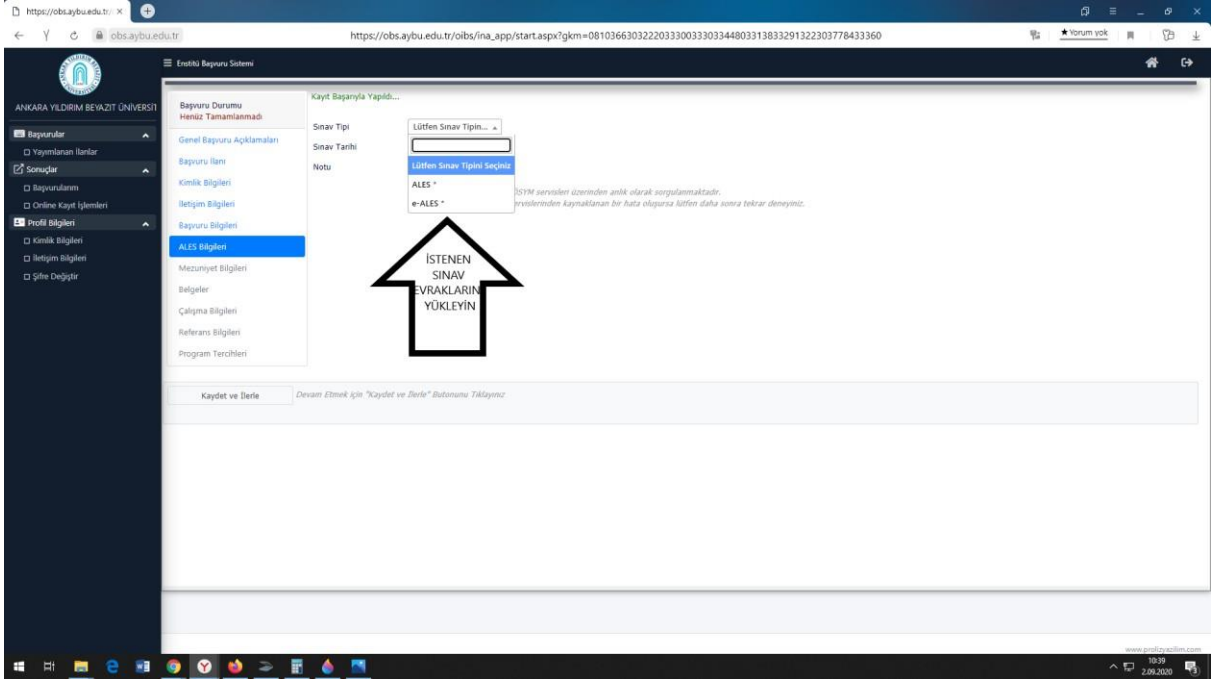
https://obs.aybu.edu.tr/ ×

obs.aybu.edu.tr

https://obs.aybu.edu.tr/oibs/ina_app/start.aspx?gkm=0810366303222033300333033448033138332913223037784333360

★ Yorum yok

Enstitü Başvuru Sistemi

ANKARA YILDIRIM BEYAZIT ÜNİVERSİT

Başvurular

Yayımlanan İlanlar

Sonuçlar

Başvurularım

Online Kayıt İşlemleri

Profil Bilgileri

Kimlik Bilgileri

İletişim Bilgileri

Şifre Değiştir

Başvuru Durumu
Henüz Tamamlanmadı

Genel Başvuru Açıklamaları

Başvuru İlanı

Kimlik Bilgileri

İletişim Bilgileri

Başvuru Bilgileri

ALES Bilgileri

Mezuniyet Bilgileri

Belgeler

Çalışma Bilgileri

Referans Bilgileri

Program Tercihleri

Kayıt Başarıyla Yapıldı...

Sınav Tipi

Lütfen Sınav Tipin...

Sınav Tarihi

Notu

Lütfen Sınav Tipini Seçiniz

ALES *

e-ALES *

ÖSYM servisleri üzerinden anlık olarak sorgulanmaktadır.

servislerinden kaynaklanan bir hata oluşursa lütfen daha sonra tekrar deneyiniz.

İSTENEN SINAV EVRAKLARINI YÜKLEYİN

Kaydet ve İlerle

Devam Etmek için "Kaydet ve İlerle" Butonunu Tıklayınız

www.prolizyazilim.com

10:39
2.09.2020